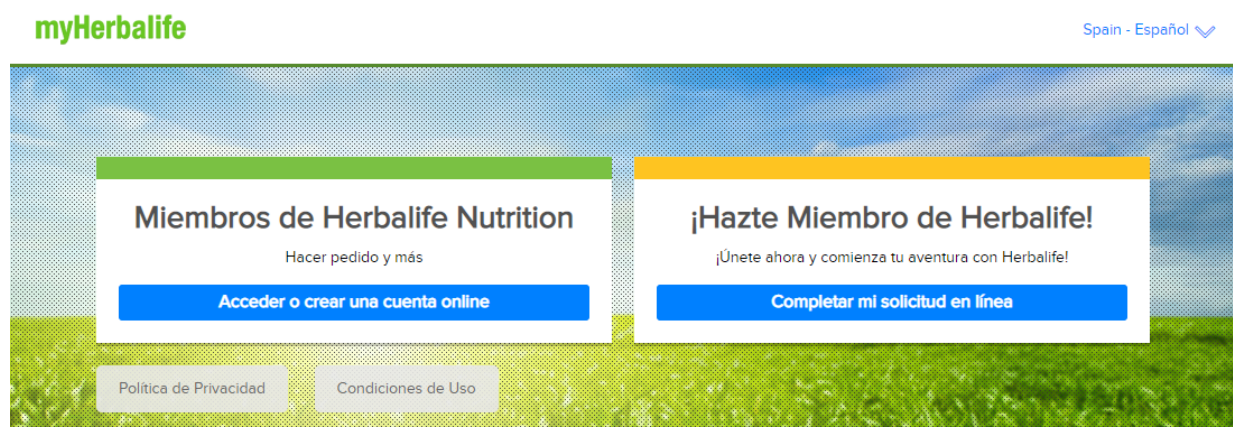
myHerbalife

Spain - Español

Miembros de Herbalife Nutrition

Hacer pedido y más

Acceder o crear una cuenta online

¡Hazte Miembro de Herbalife!

¡Únete ahora y comienza tu aventura con Herbalife!

Completar mi solicitud en línea

Política de Privacidad

Condiciones de Uso